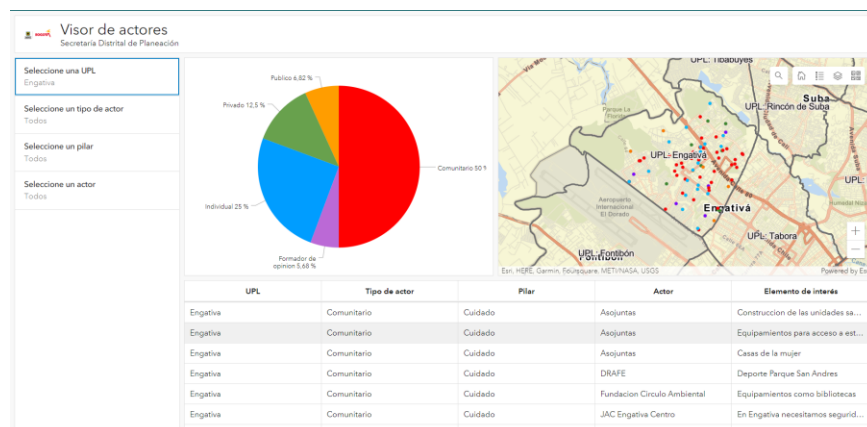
Visor de actores
Secretaría Distrital de Planeación

Seleccione una UPL
Engativa

Seleccione un tipo de actor
Todos

Seleccione un pilar
Todos

Seleccione un actor
Todos

Publico 6,82 %
Privado 12,5 %
Comunitario 50 %
Individual 25 %
Formador de opinion 5,68 %

UPL: Tibabuyes
UPL: Rincón de Suba
Suba
UPL: Engativá
Engativá
Aeropuerto Internacional El Dorado
UPL: Tabora
UPL: Fontibón
Parque La Florida
Esri, HERE, Garmin, Foursquare, METI/NASA, USGS
Powered by Esri

| UPL | Tipo de actor | Pilar | Actor | Elemento de interés |
|---|---|---|---|---|
| Engativa | Comunitario | Cuidado | Asojuntas | Construccion de las unidades sa... |
| Engativa | Comunitario | Cuidado | Asojuntas | Equipamientos para acceso a est... |
| Engativa | Comunitario | Cuidado | Asojuntas | Casas de la mujer |
| Engativa | Comunitario | Cuidado | DRAFE | Deporte Parque San Andres |
| Engativa | Comunitario | Cuidado | Fundacion Circulo Ambiental | Equipamientos como bibliotecas |
| Engativa | Comunitario | Cuidado | JAC Engativa Centro | En Engativa necesitamos segurid... |